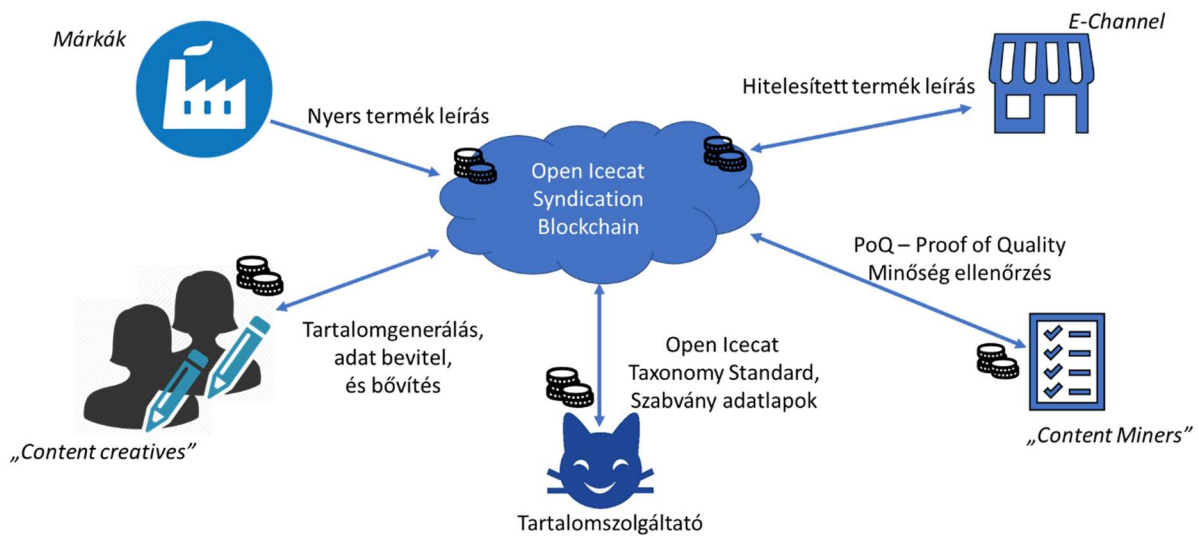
Márkák

E-Channel

Nyers termék leírás

Hitelesített termék leírás

Open Icecat Syndication Blockchain

PoQ – Proof of Quality
Minőség ellenőrzés

Tartalomgenerálás, adat bevitel, és bővítés

Open Icecat Taxonomy Standard, Szabvány adatlapok

„Content creatives”

„Content Miners”

Tartalomszolgáltató